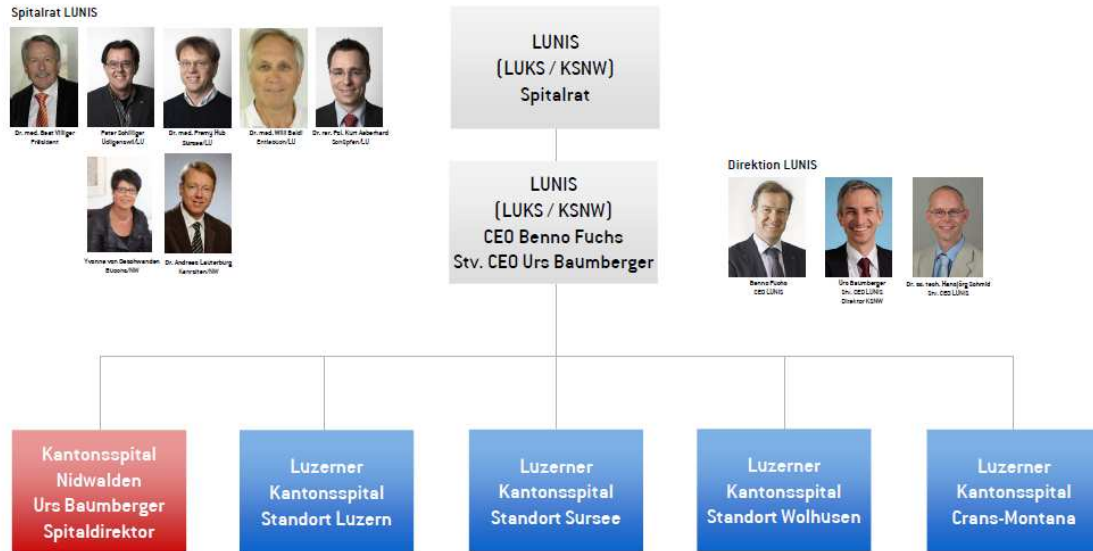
Spitalrat LUNIS

Dr. med. Beat Villiger Präsident

Peter Schilliger Udligenswil/LU

Dr. med. Fremy Hub Sursee/LU

Dr. med. Willi Baldi Entlebuch/LU

Dr. rer. Pol. Kurt Aeberhard Schüpfen/LU

Yvonne von Deschwanden Buochs/NW

Dr. Andreas Lauterburg Kehrsiten/NW

LUNIS
(LUKS / KSNW)
Spitalrat

LUNIS
(LUKS / KSNW)
CEO Benno Fuchs
Stv. CEO Urs Baumberger

Direktion LUNIS

Benno Fuchs CEO LUNIS

Urs Baumberger Stv. CEO LUNIS Direktor KSNW

Dr. sc. tech. Hansjörg Schmid Stv. CEO LUNIS

Kantonsspital Nidwalden Urs Baumberger Spitaldirektor

Luzerner Kantonsspital Standort Luzern

Luzerner Kantonsspital Standort Sursee

Luzerner Kantonsspital Standort Wolhusen

Luzerner Kantonsspital Crans-Montana